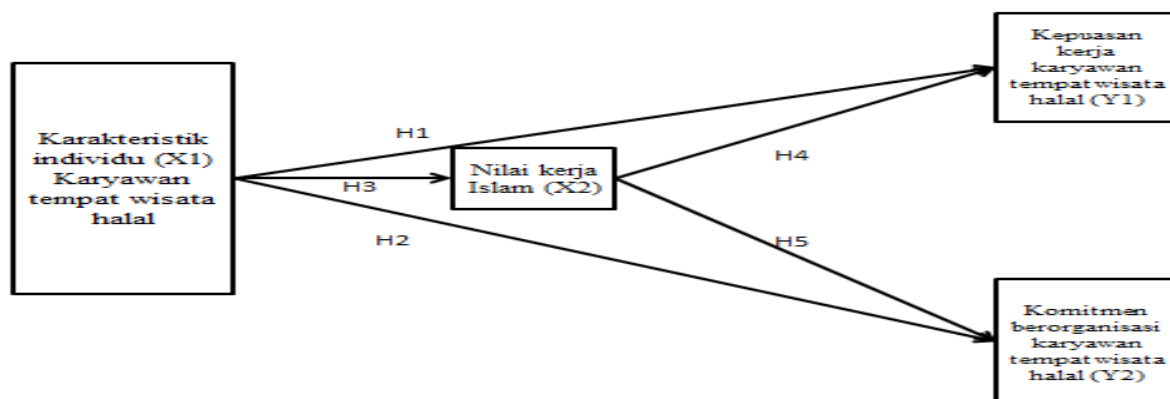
Karakteristik individu (X1) Karyawan tempat wisata halal

H1

H3

H2

Nilai kerja Islam (X2)

H4

H5

Kepuasan kerja karyawan tempat wisata halal (Y1)

Komitmen berorganisasi karyawan tempat wisata halal (Y2)